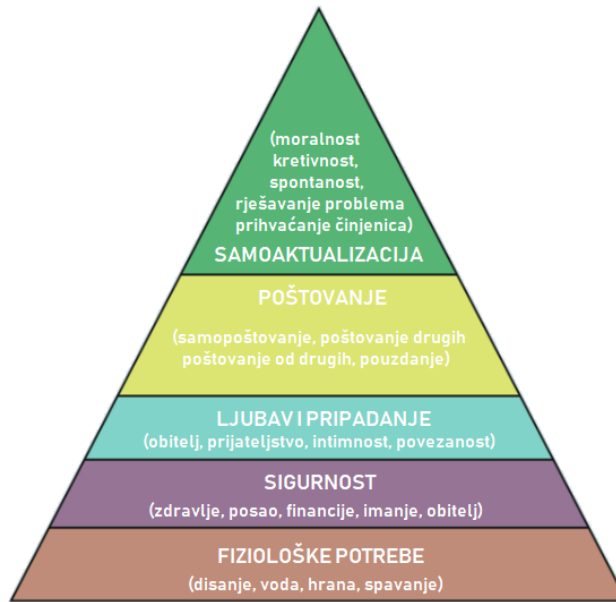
(moralnost kretivnost, spontanost, rješavanje problema prihvaćanje činjenica)
SAMOAKTUALIZACIJA

POŠTOVANJE
(samopoštovanje, poštovanje drugih poštovanje od drugih, pouzdanje)

LJUBAV I PRIPADANJE
(obitelj, prijateljstvo, intimnost, povezanost)

SIGURNOST
(zdravlje, posao, financije, imanje, obitelj)

FIZIOLOŠKE POTREBE
(disanje, voda, hrana, spavanje)